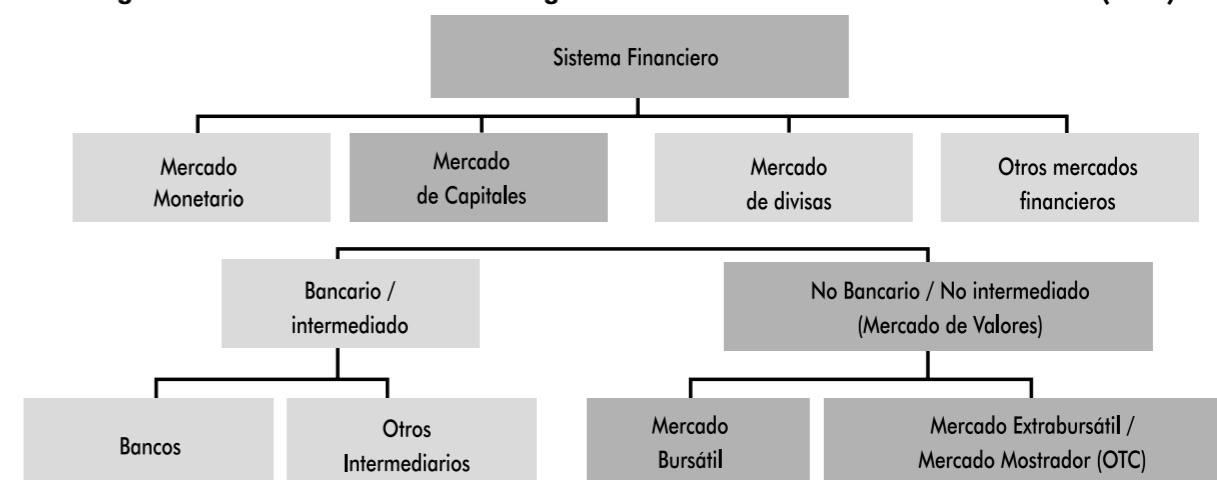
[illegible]

Sistema Financiero

Mercado Monetario

Mercado de Capitales

Mercado de divisas

Otros mercados financieros

Bancario / intermediado

No Bancario / No intermediado (Mercado de Valores)

Bancos

Otros Intermediarios

Mercado Bursátil

Mercado Extrabursátil / Mercado Mostrador (OTC)